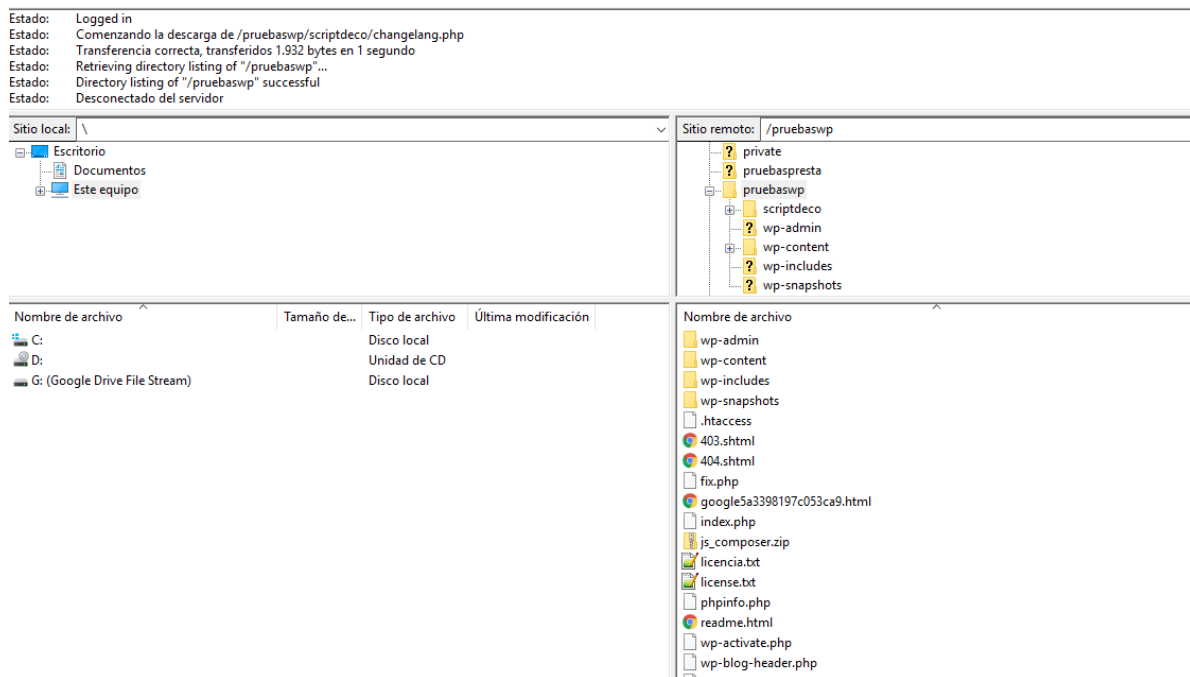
Estado: Logged in
Estado: Comenzando la descarga de /pruebaswp/scriptdeco/changelang.php
Estado: Transferencia correcta, transferidos 1.932 bytes en 1 segundo
Estado: Retrieving directory listing of "/pruebaswp"...
Estado: Directory listing of "/pruebaswp" successful
Estado: Desconectado del servidor

Sitio local: \

Escritorio
Documentos
Este equipo

Sitio remoto: /pruebaswp

private
pruebaspresta
pruebaswp
scriptdeco
wp-admin
wp-content
wp-includes
wp-snapshots

| Nombre de archivo | Tamaño de... | Tipo de archivo | Última modificación |
|---|---|---|---|
| C: | | Disco local | |
| D: | | Unidad de CD | |
| G: (Google Drive File Stream) | | Disco local | |

Nombre de archivo
wp-admin
wp-content
wp-includes
wp-snapshots
.htaccess
403.shtml
404.shtml
fix.php
google5a3398197c053ca9.html
index.php
js_composer.zip
licencia.txt
license.txt
phpinfo.php
readme.html
wp-activate.php
wp-blog-header.php